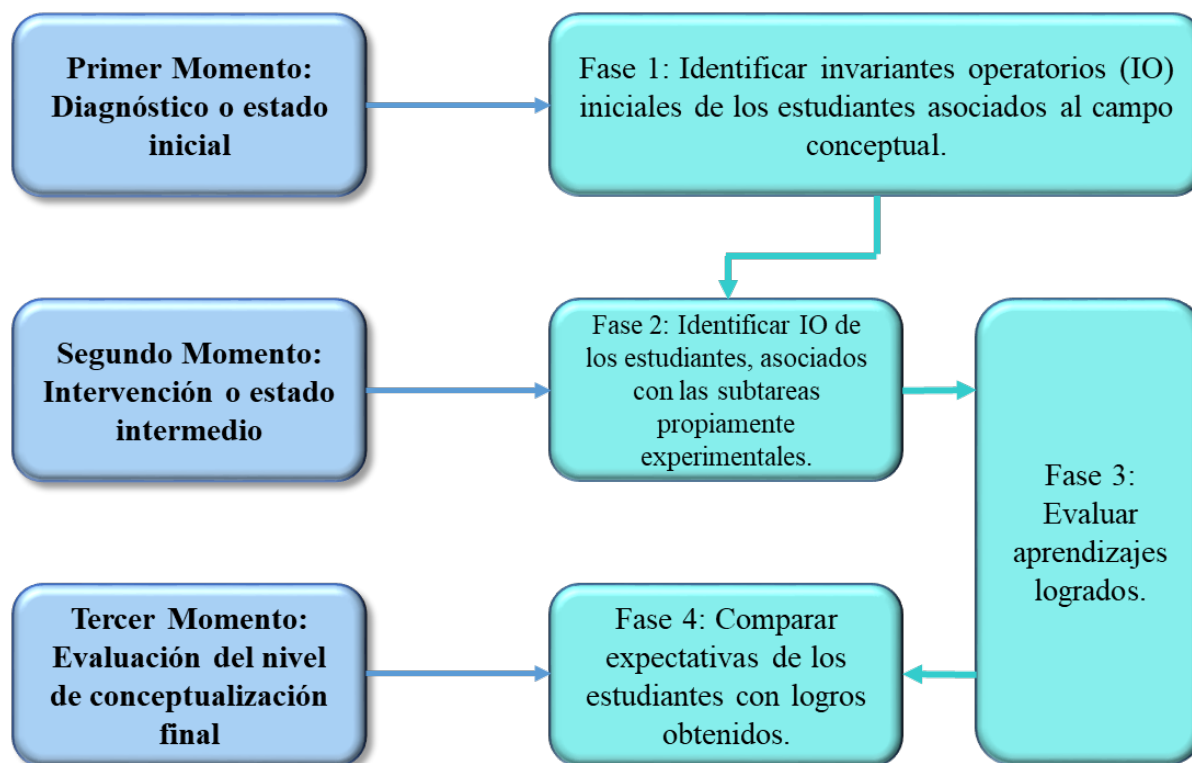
Primer Momento: Diagnóstico o estado inicial

Fase 1: Identificar invariantes operatorios (IO) iniciales de los estudiantes asociados al campo conceptual.

Segundo Momento: Intervención o estado intermedio

Fase 2: Identificar IO de los estudiantes, asociados con las subtareas propiamente experimentales.

Fase 3: Evaluar aprendizajes logrados.

Tercer Momento: Evaluación del nivel de conceptualización final

Fase 4: Comparar expectativas de los estudiantes con logros obtenidos.